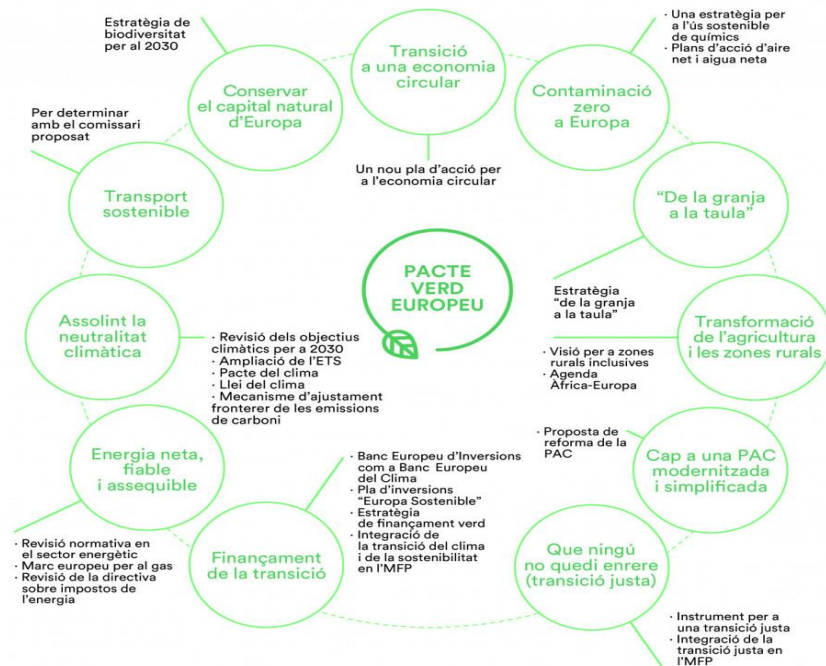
Estratègia de biodiversitat per al 2030

Conservar el capital natural d'Europa

Transició a una economia circular

Un nou pla d'acció per a l'economia circular

Contaminació zero a Europa

· Una estratègia per a l'ús sostenible de químics
· Plans d'acció d'aire net i aigua neta

Per determinar amb el comissari proposat

Transport sostenible

"De la granja a la taula"

PACTE VERD EUROPEU

Estratègia "de la granja a la taula"

Assolint la neutralitat climàtica

· Revisió dels objectius climàtics per a 2030
· Ampliació de l'ETS
· Pacte del clima
· Llei del clima
· Mecanisme d'ajustament fronterer de les emissions de carboni

Transformació de l'agricultura i les zones rurals

· Visió per a zones rurals inclusives
· Agenda Àfrica-Europa

Energia neta, fiable i assequible

· Banc Europeu d'Inversions com a Banc Europeu del Clima
· Pla d'inversions "Europa Sostenible"
· Estratègia de finançament verd
· Integració de la transició del clima i de la sostenibilitat en l'MFP

Proposta de reforma de la PAC

Cap a una PAC modernitzada i simplificada

· Revisió normativa en el sector energètic
· Marc europeu per al gas
· Revisió de la directiva sobre impostos de l'energia

Finançament de la transició

Que ningú no quedi enrere (transició justa)

· Instrument per a una transició justa
· Integració de la transició justa en l'MFP